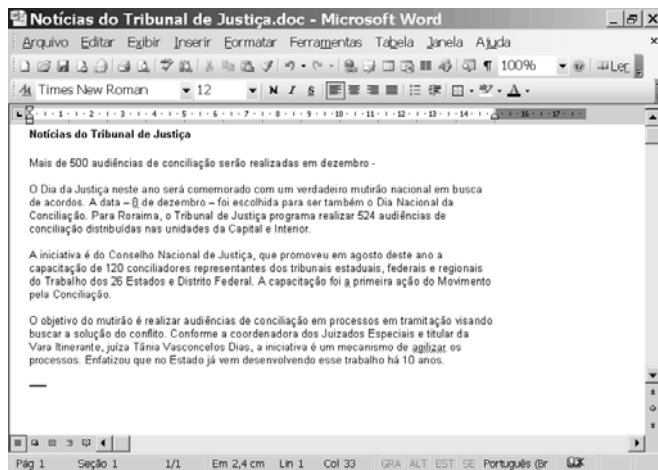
Notícias do Tribunal de Justiça.doc - Microsoft Word

Arquivo Editar Exibir Inserir Formatar Ferramentas Tabela Janela Ajuda

100%

Ler

4 Times New Roman 12 N I S

Notícias do Tribunal de Justiça

Mais de 500 audiências de conciliação serão realizadas em dezembro -

O Dia da Justiça neste ano será comemorado com um verdadeiro mutirão nacional em busca de acordos. A data – 8 de dezembro – foi escolhida para ser também o Dia Nacional da Conciliação. Para Roraima, o Tribunal de Justiça programa realizar 524 audiências de conciliação distribuídas nas unidades da Capital e Interior.

A iniciativa é do Conselho Nacional de Justiça, que promoveu em agosto deste ano a capacitação de 120 conciliadores representantes dos tribunais estaduais, federais e regionais do Trabalho dos 26 Estados e Distrito Federal. A capacitação foi a primeira ação do Movimento pela Conciliação.

O objetivo do mutirão é realizar audiências de conciliação em processos em tramitação visando buscar a solução do conflito. Conforme a coordenadora dos Juizados Especiais e titular da Vara Itinerante, juíza Tânia Vasconcelos Dias, a iniciativa é um mecanismo de agilizar os processos. Enfatizou que no Estado já vem desenvolvendo esse trabalho há 10 anos.

Pág 1 Seção 1 1/1 Em 2,4 cm Lin 1 Col 33 GRA ALT EST SE Português (Br